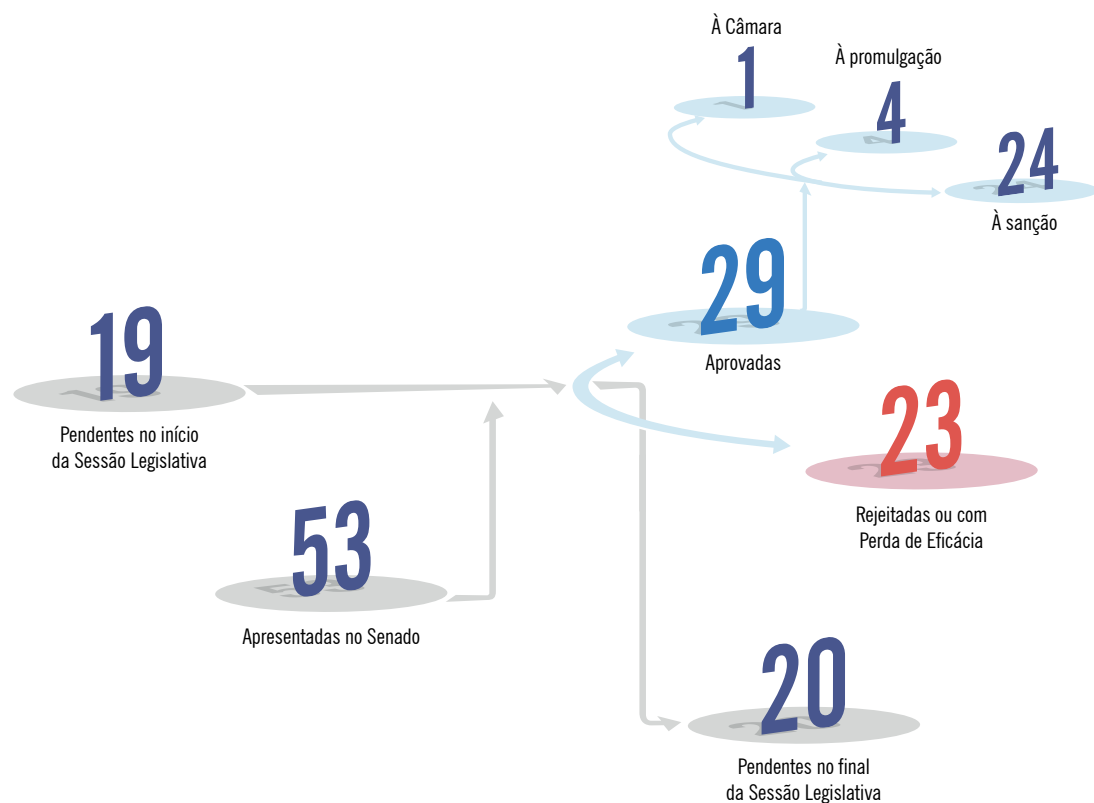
À Câmara
1

À promulgação
4

24
À sanção

29
Aprovadas

19
Pendentes no início da Sessão Legislativa

23
Rejeitadas ou com Perda de Eficácia

53
Apresentadas no Senado

20
Pendentes no final da Sessão Legislativa